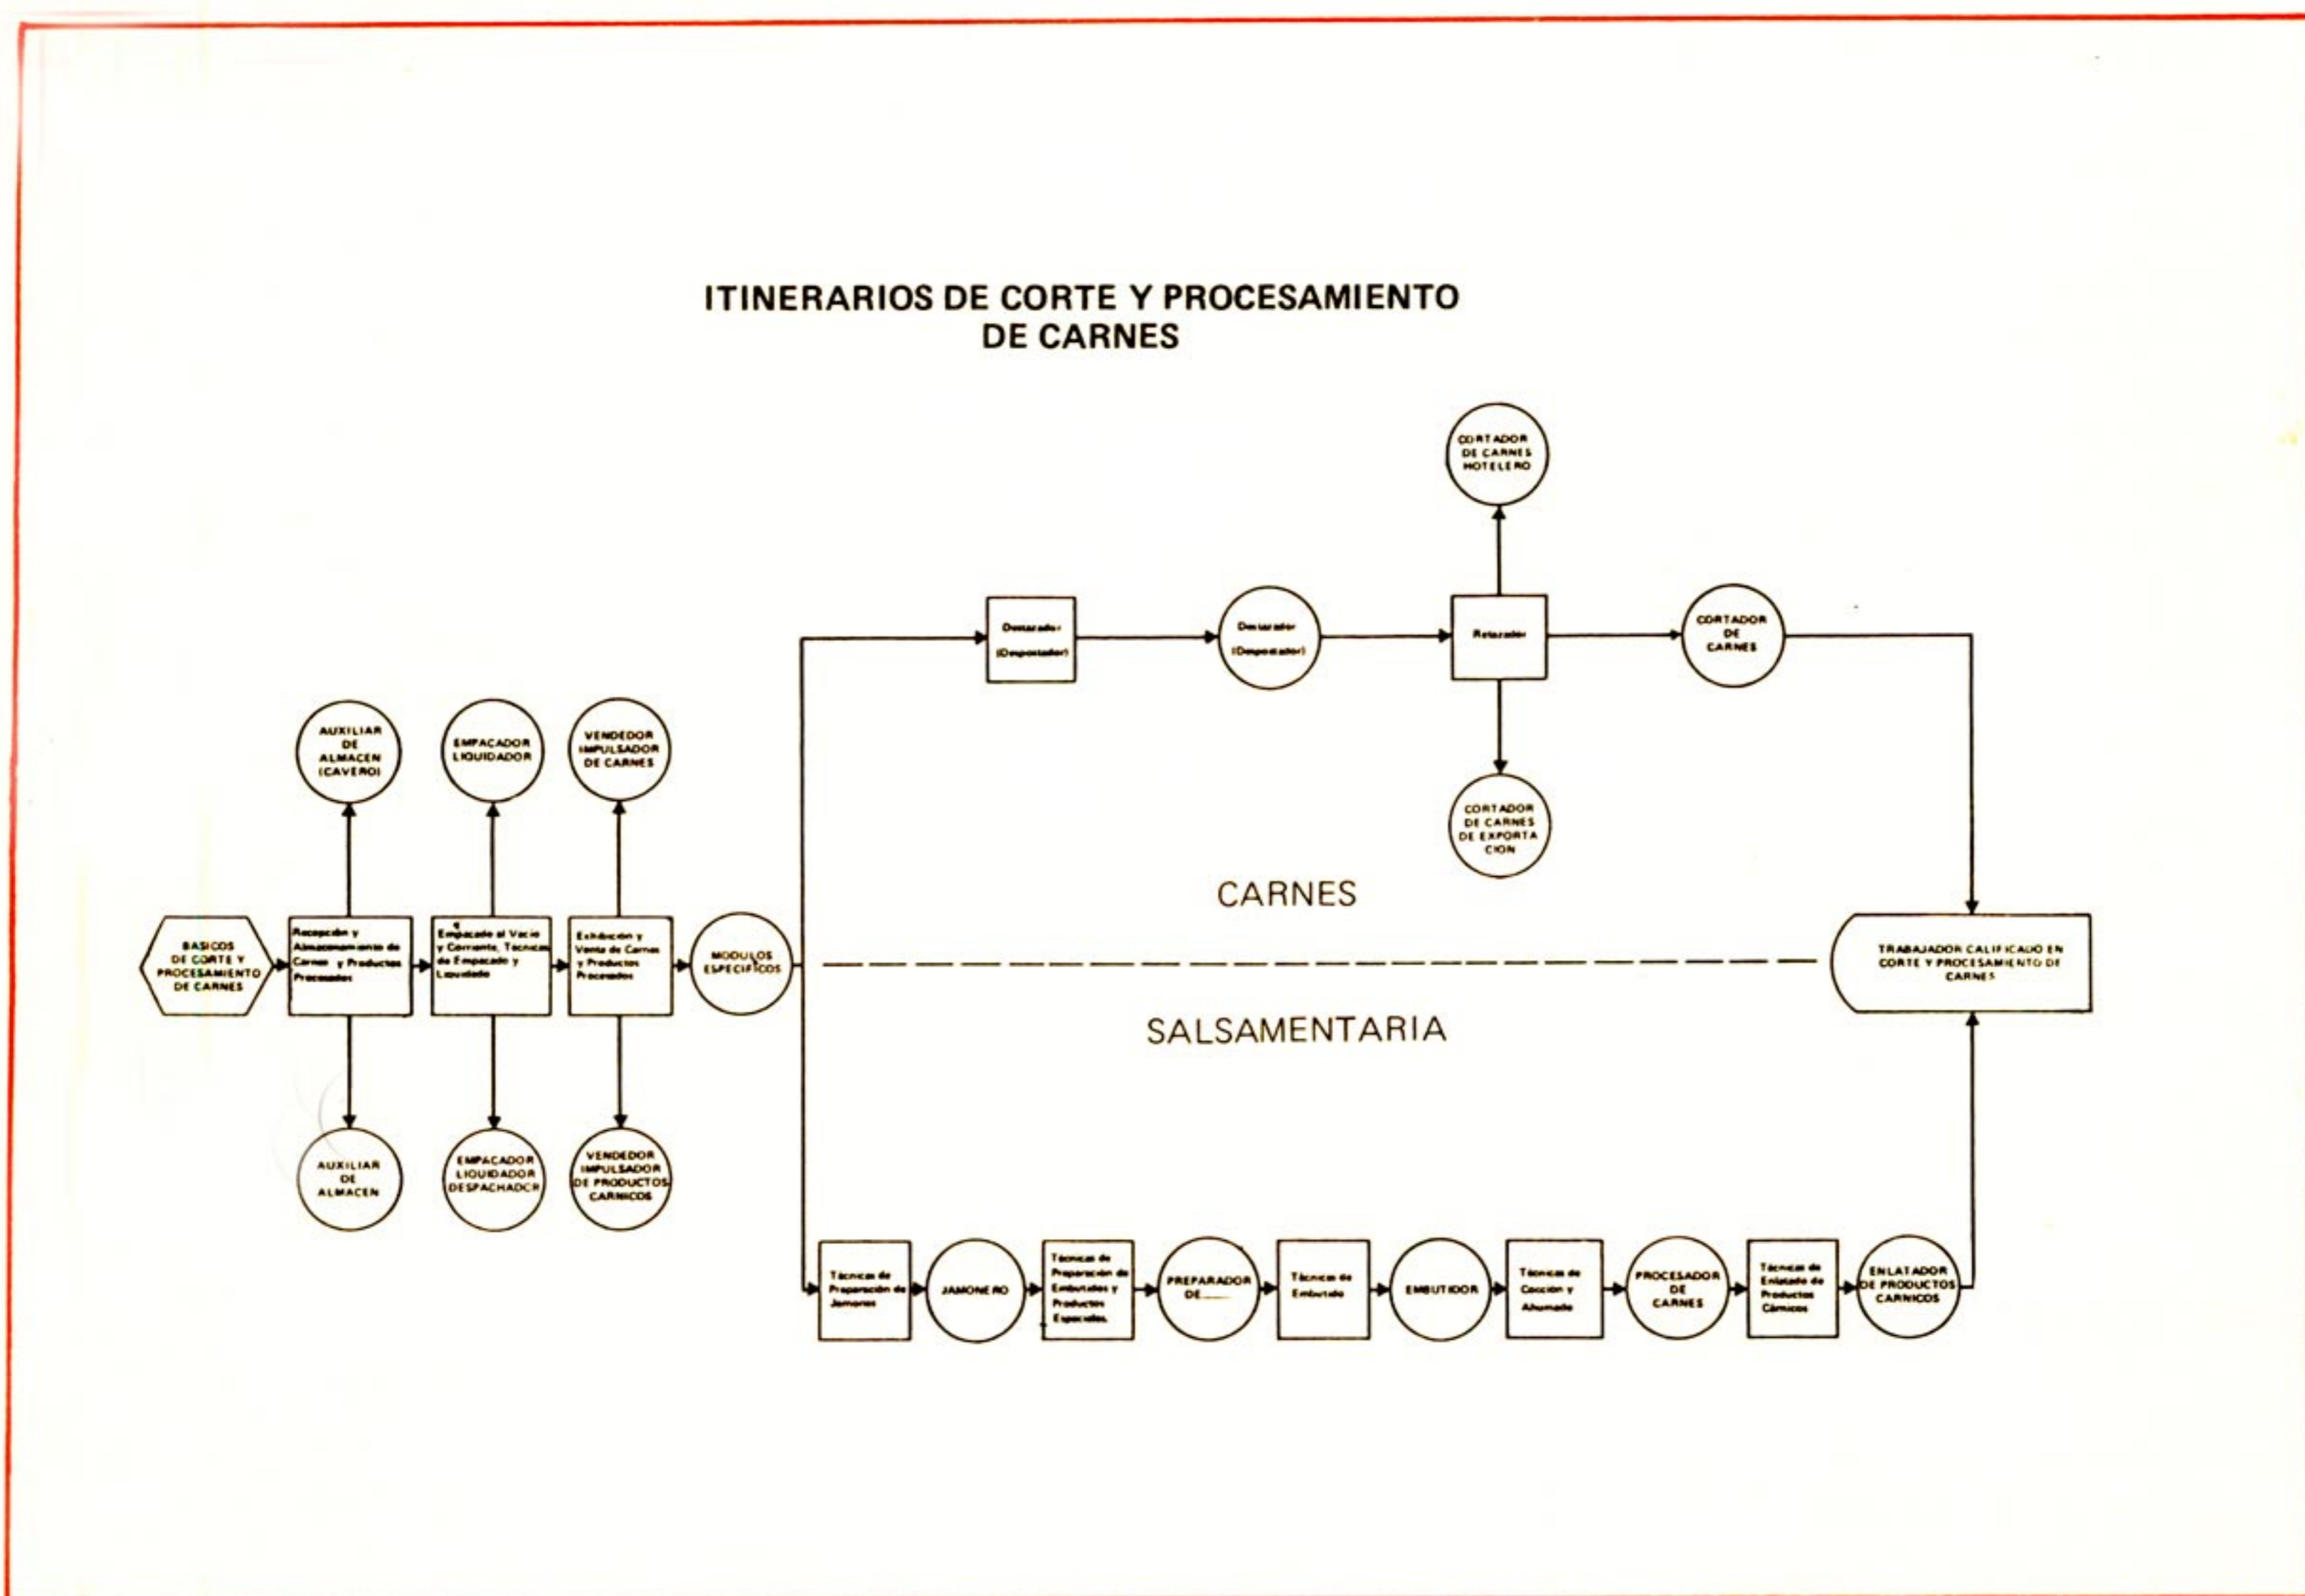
ITINERARIOS DE CORTE Y PROCESAMIENTO DE CARNES

BASICOS DE CORTE Y PROCESAMIENTO DE CARNES

Recepción y Almacenamiento de Carnes y Productos Procesados

AUXILIAR DE ALMACEN (CAVERO)

AUXILIAR DE ALMACEN

Empacado al Vacío y Corriente, Técnicas de Empacado y Liquidado

EMPACADOR LIQUIDADOR

EMPACADOR LIQUIDADOR DESPACHADOR

Exhibición y Venta de Carnes y Productos Procesados

VENDEDOR IMPULSADOR DE CARNES

VENDEDOR IMPULSADOR DE PRODUCTOS CARNICOS

MODULOS ESPECIFICOS

Destazador (Despostador)

Destazador (Despostador)

Retazador

CORTADOR DE CARNES HOTELERO

CORTADOR DE CARNES DE EXPORTACION

CORTADOR DE CARNES

CARNES

SALSAMENTARIA

TRABAJADOR CALIFICADO EN CORTE Y PROCESAMIENTO DE CARNES

Técnicas de Preparación de Jamones

JAMONERO

Técnicas de Preparación de Embutidos y Productos Especiales

PREPARADOR DE____

Técnicas de Embutido

EMBUTIDOR

Técnicas de Cocción y Ahumado

PROCESADOR DE CARNES

Técnicas de Enlatado de Productos Cárnicos

ENLATADOR DE PRODUCTOS CARNICOS